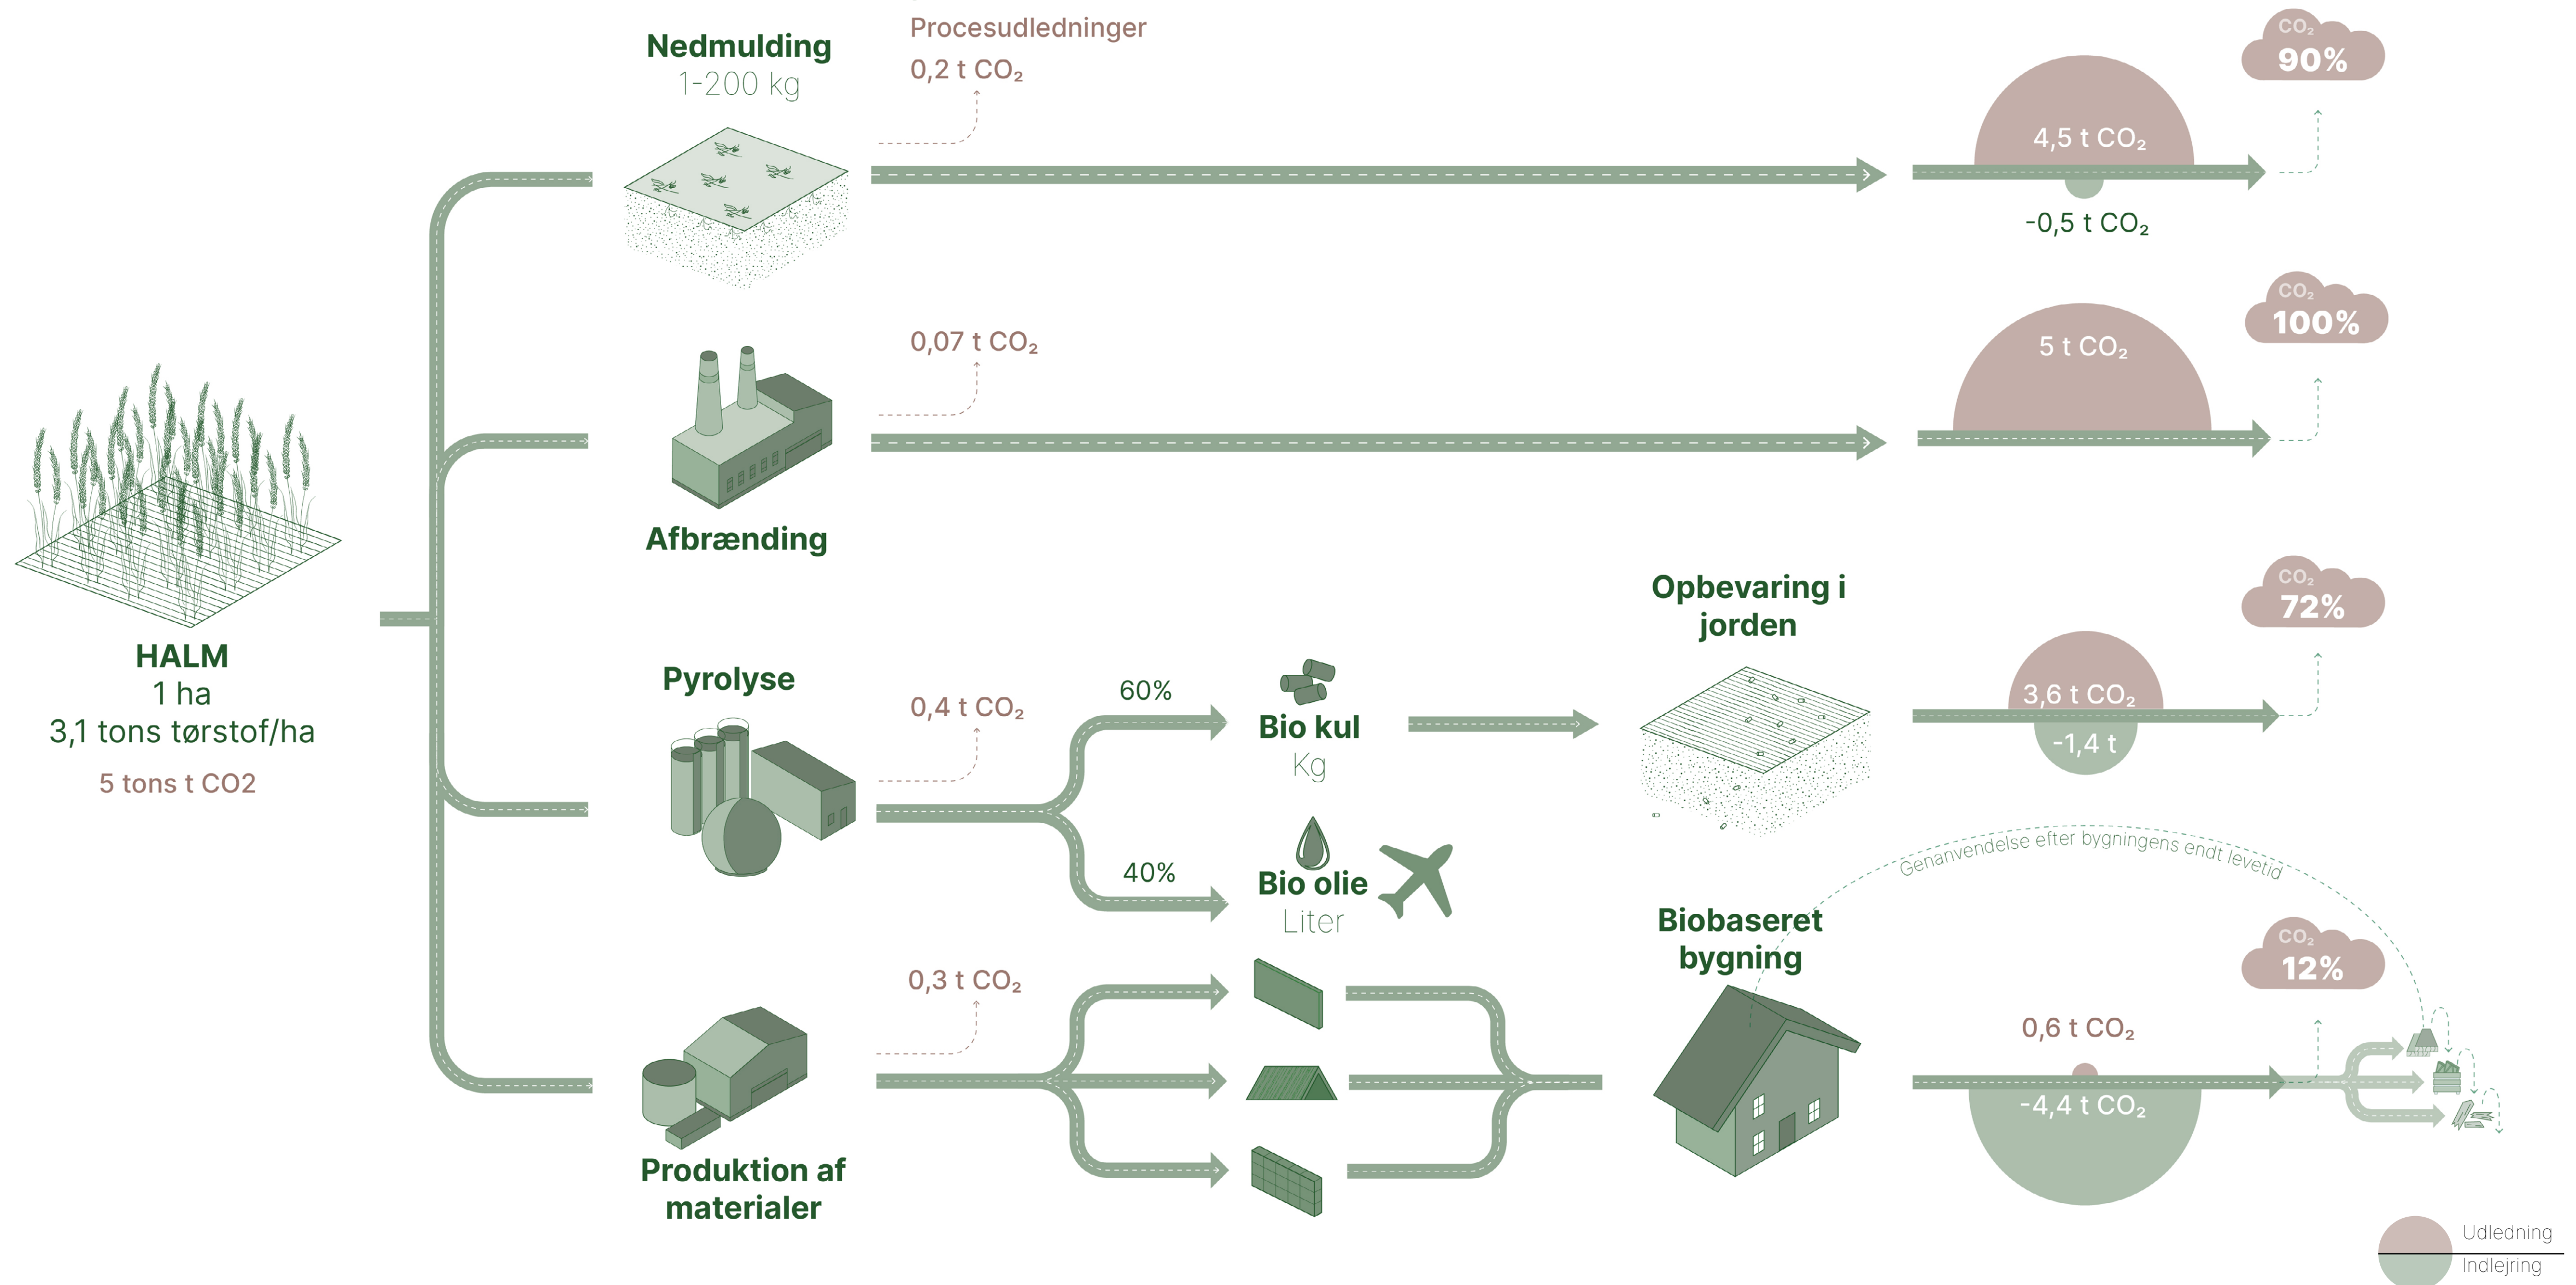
HALM
1 ha
3,1 tons tørstof/ha
5 tons t CO2

Nedmulding
1-200 kg

Procesudledninger
0,2 t $CO_2$

$CO_2$
90%

4,5 t $CO_2$
-0,5 t $CO_2$

0,07 t $CO_2$

Afbrænding

$CO_2$
100%

5 t $CO_2$

Pyrolyse

0,4 t $CO_2$

60%

Bio kul
Kg

40%

Bio olie
Liter

Opbevaring i jorden

$CO_2$
72%

3,6 t $CO_2$
-1,4 t

Genanvendelse efter bygningens endt levetid

Biobaseret bygning

$CO_2$
12%

0,3 t $CO_2$

Produktion af materialer

0,6 t $CO_2$
-4,4 t $CO_2$

Udledning
Indlejring